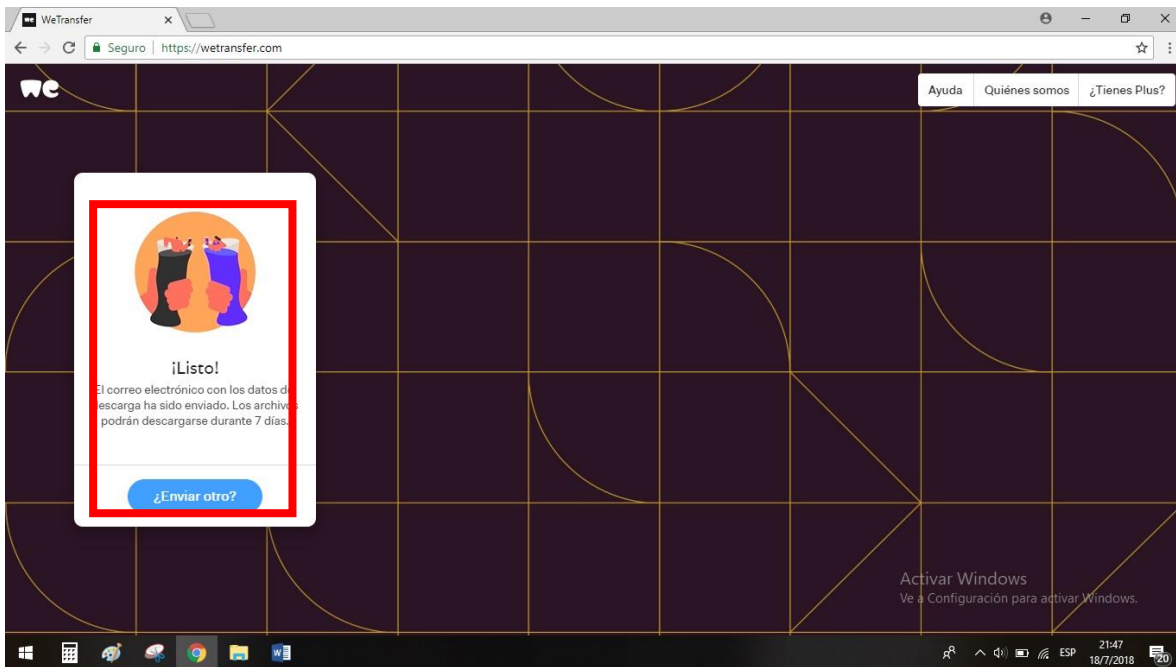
WeTransfer

Seguro | https://wetransfer.com

we

Ayuda

Quiénes somos

¿Tienes Plus?

¡Listo!

El correo electrónico con los datos de descarga ha sido enviado. Los archivos podrán descargarse durante 7 días.

¿Enviar otro?

Activar Windows
Ve a Configuración para activar Windows.

ESP

21:47
18/7/2018

20